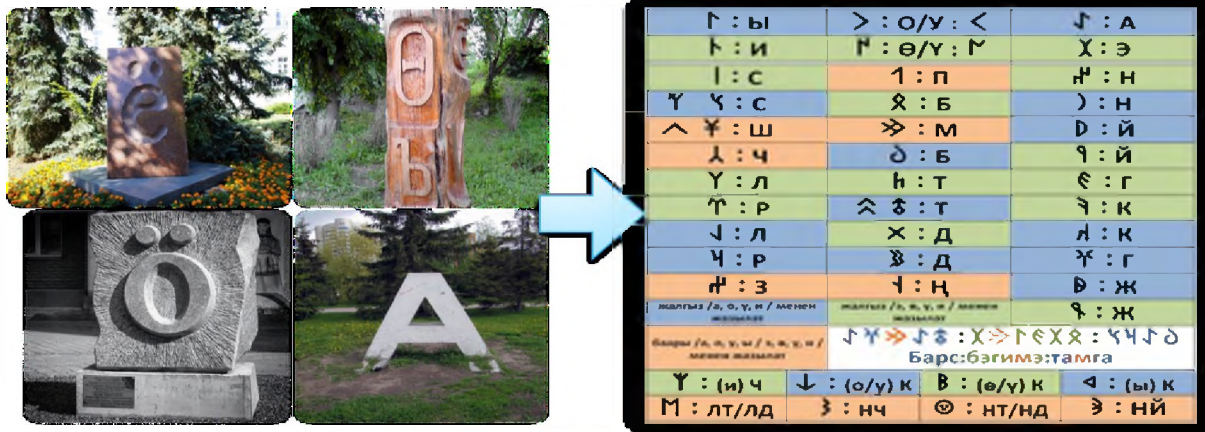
Ё

Ө Ъ

Ӧ

А

| ᛚ : ы | > : о/у : < | ᛇ : а |
|---|---|---|
| ᚦ : и | ᛗ : ө/ү : ᛗ | ᚷ : э |
| ǀ : с | 1 : п | ᚺ : н |
| ᛘ ᛦ : с | ᛟ : б | ) : н |
| ᐱ ᛘ : ш | ≫ : м | D : й |
| ᛣ : ч | ᛁ : б | 9 : й |
| Y : л | h : т | ᛈ : г |
| ᛠ : р | ᛤ ᛯ : т | ᛃ : к |
| ᛵ : л | ✕ : д | ᛦ : к |
| Ч : р | ᛒ : д | ᛉ : г |
| ᚺ : з | ᚾ : ң | ᛔ : ж |
| жалгыз / а, о, у, ы / менен жазылат | жалгыз / э, ө, ү, и / менен жазылат | ᛩ : ж |
| баары / а, о, у, ы / э, ө, ү, и / менен жазылат | ᛇᛘ≫ᛇᛯ : ᚷ≫ᛚᛈᚷᛟ : ᛦᛵᛇᛁ Барс:бэгимэ:тамга | |

| ᛘ : (и) ч | ↓ : (о/у) к | B : (ө/ү) к | ◁ : (ы) к |
|---|---|---|---|
| M : лт/лд | ᛒ : нч | ⊙ : нт/нд | Э : ний |